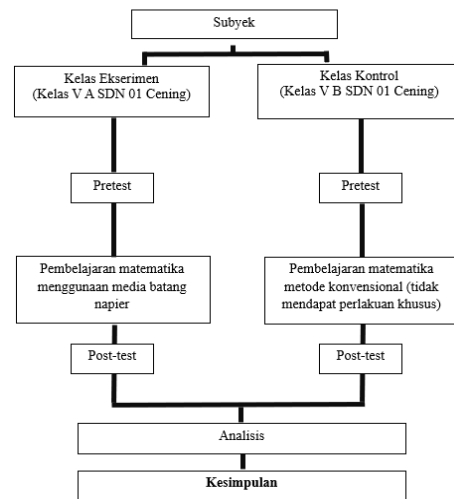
Subyek

Kelas Ekserimen (Kelas V A SDN 01 Cening)

Kelas Kontrol (Kelas V B SDN 01 Cening)

Pretest

Pretest

Pembelajaran matematika menggunaan media batang napier

Pembelajaran matematika metode konvensional (tidak mendapat perlakuan khusus)

Post-test

Post-test

Analisis

Kesimpulan